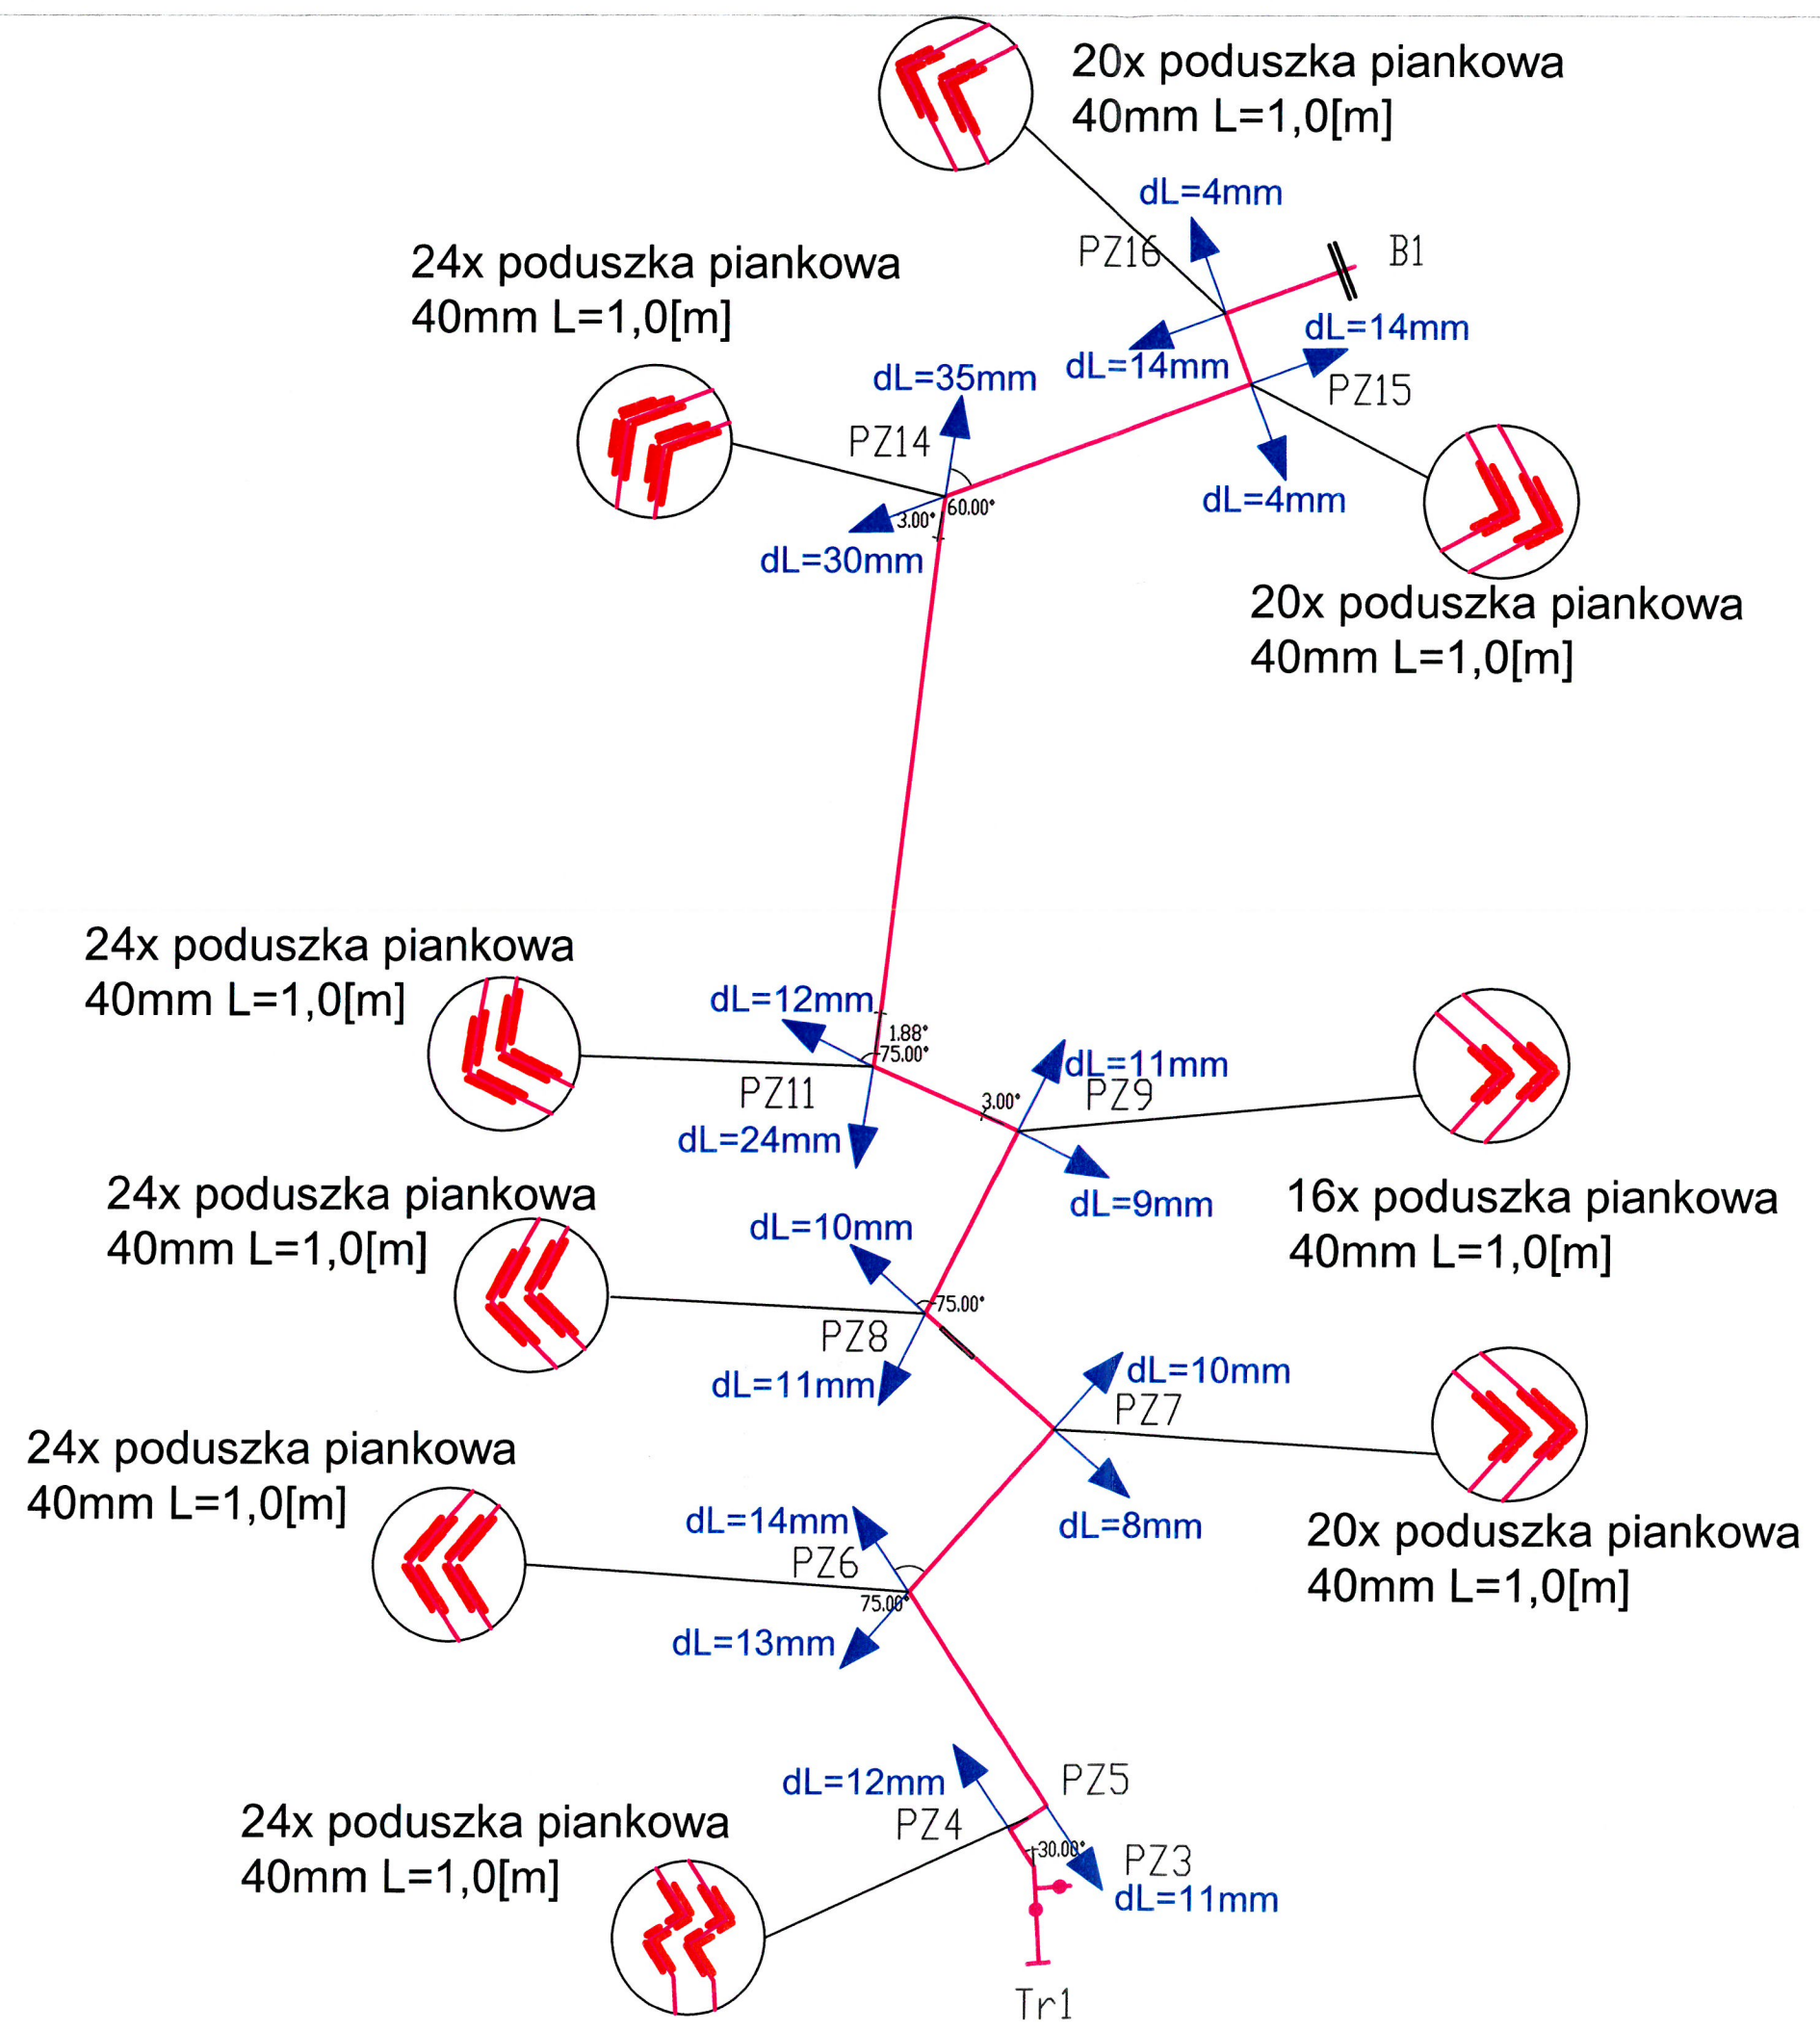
20x poduszka piankowa
40mm L=1,0[m]

dL=4mm
PZ16
B1

24x poduszka piankowa
40mm L=1,0[m]

dL=14mm
dL=14mm
dL=35mm
PZ15
PZ14
dL=4mm
3.00°
60.00°
dL=30mm

20x poduszka piankowa
40mm L=1,0[m]

24x poduszka piankowa
40mm L=1,0[m]

dL=12mm
1.88°
75.00°
dL=11mm
PZ11
3.00°
PZ9
dL=24mm
dL=9mm

24x poduszka piankowa
40mm L=1,0[m]

16x poduszka piankowa
40mm L=1,0[m]

dL=10mm
75.00°
PZ8
dL=11mm
dL=10mm
PZ7

24x poduszka piankowa
40mm L=1,0[m]

dL=14mm
dL=8mm
PZ6
75.00°
dL=13mm

20x poduszka piankowa
40mm L=1,0[m]

dL=12mm
PZ5
PZ4
30.00°
PZ3
dL=11mm

24x poduszka piankowa
40mm L=1,0[m]

Tr1